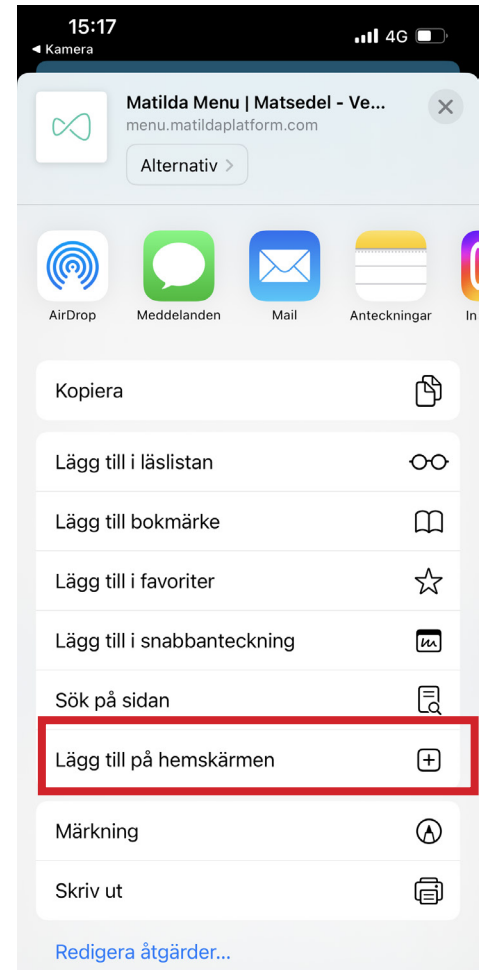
15:17
◂ Kamera
4G

Matilda Menu | Matsedel - Ve...
menu.matildaplatform.com
Alternativ >

AirDrop
Meddelanden
Mail
Anteckningar
In

Kopiera

Lägg till i läslistan
Lägg till bokmärke
Lägg till i favoriter
Lägg till i snabbanteckning
Sök på sidan
Lägg till på hemskärmen

Märkning
Skriv ut

Redigera åtgärder...